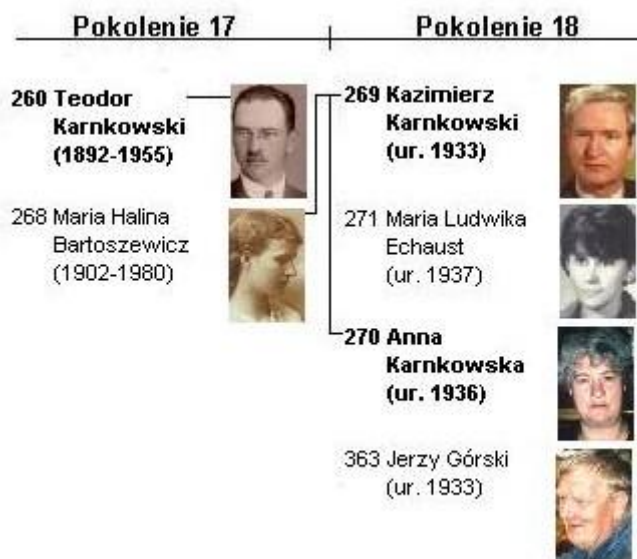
Pokolenie 17

Pokolenie 18

260 Teodor Karnkowski (1892-1955)

268 Maria Halina Bartoszewicz (1902-1980)

269 Kazimierz Karnkowski (ur. 1933)

271 Maria Ludwika Echaust (ur. 1937)

270 Anna Karnkowska (ur. 1936)

363 Jerzy Górski (ur. 1933)